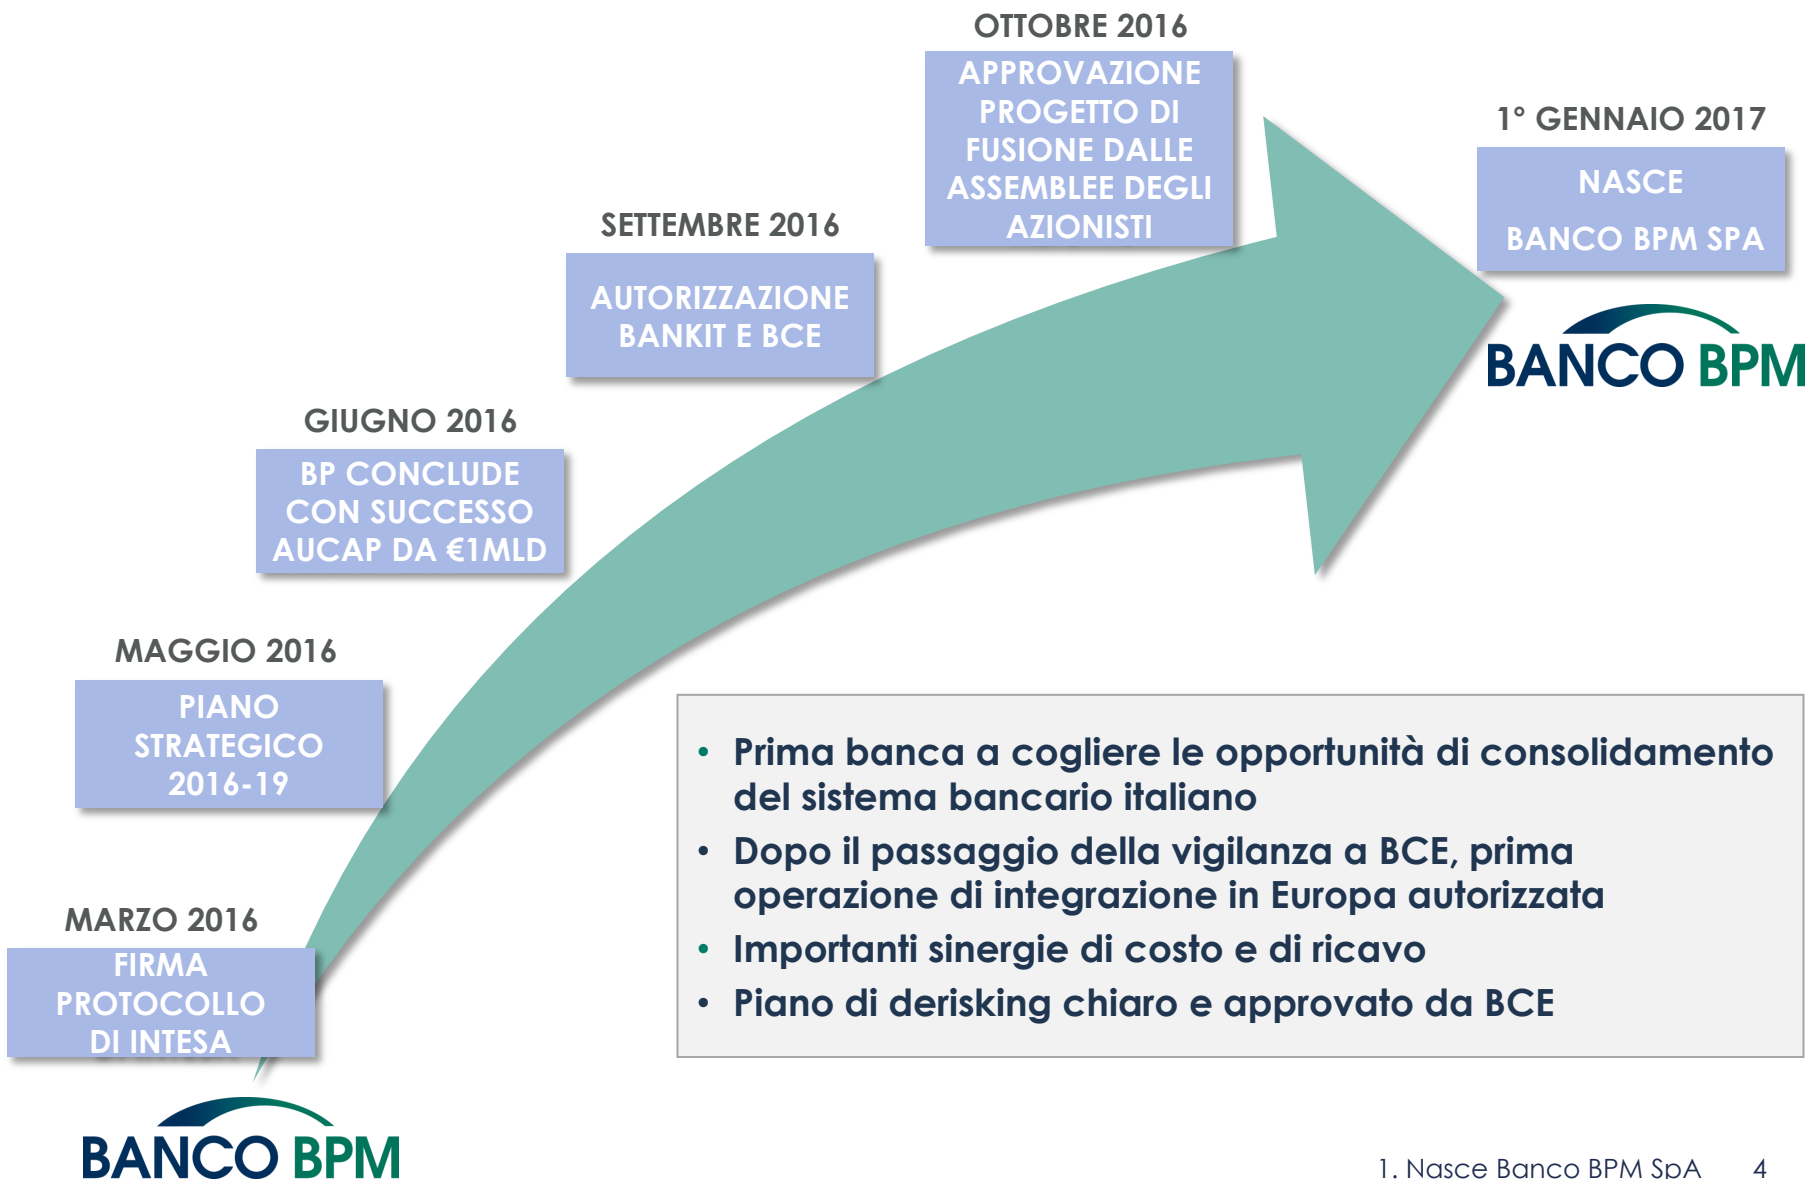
OTTOBRE 2016

APPROVAZIONE PROGETTO DI FUSIONE DALLE ASSEMBLEE DEGLI AZIONISTI

1° GENNAIO 2017

NASCE

BANCO BPM SPA

BANCO BPM

SETTEMBRE 2016

AUTORIZZAZIONE BANKIT E BCE

GIUGNO 2016

BP CONCLUDE CON SUCCESSO AUCAP DA €1MLD

MAGGIO 2016

PIANO STRATEGICO 2016-19

MARZO 2016

FIRMA PROTOCOLLO DI INTESA

- Prima banca a cogliere le opportunità di consolidamento del sistema bancario italiano
- Dopo il passaggio della vigilanza a BCE, prima operazione di integrazione in Europa autorizzata
- Importanti sinergie di costo e di ricavo
- Piano di derisking chiaro e approvato da BCE

BANCO BPM

1. Nasce Banco BPM SpA 4